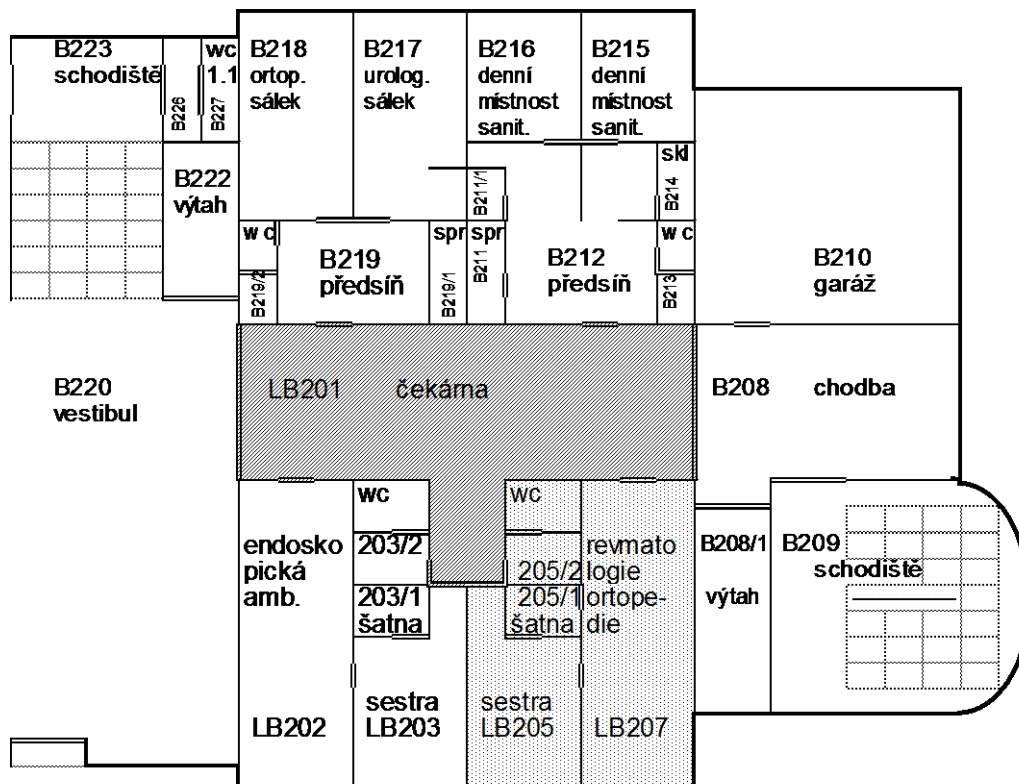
B223
schodiště

B226

B227

wc
1.1

B218
ortop.
sálek

B217
urolog.
sálek

B216
denní
místnost
sanit.

B215
denní
místnost
sanit.

skl

B214

B222
výtah

B211/1

wc

B219/2

B219
předsíň

spr

B219/1

spr

B211

B212
předsíň

wc

B213

B210
garáž

B220
vestibul

LB201 čekárna

B208 chodba

wc

wc

endoskopická
amb.

203/2

203/1
šatna

205/2

205/1
šatna

revmatologie
ortopedie

B208/1

výtah

B209
schodiště

LB202

sestra
LB203

sestra
LB205

LB207